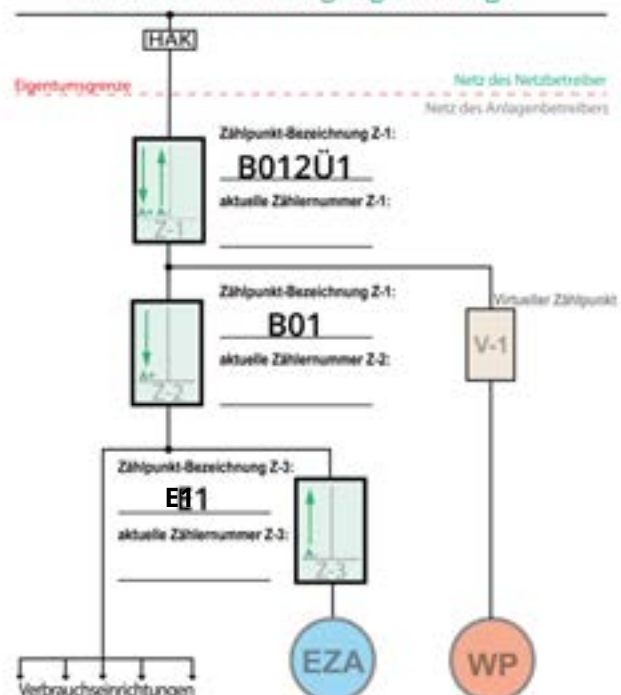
HAK

Eigentumsgrenze

Netz des Netzbetreiber

Netz des Anlagenbetreibers

Zählpunkt-Bezeichnung Z-1:

B012Ü1

aktuelle Zählernummer Z-1:

A+ A-

Z-1

Zählpunkt-Bezeichnung Z-1:

B01

aktuelle Zählernummer Z-2:

A+

Z-2

Virtueller Zählpunkt

V-1

Zählpunkt-Bezeichnung Z-3:

E1

aktuelle Zählernummer Z-3:

A-

Z-3

EZA

WP

Verbrauchseinrichtungen